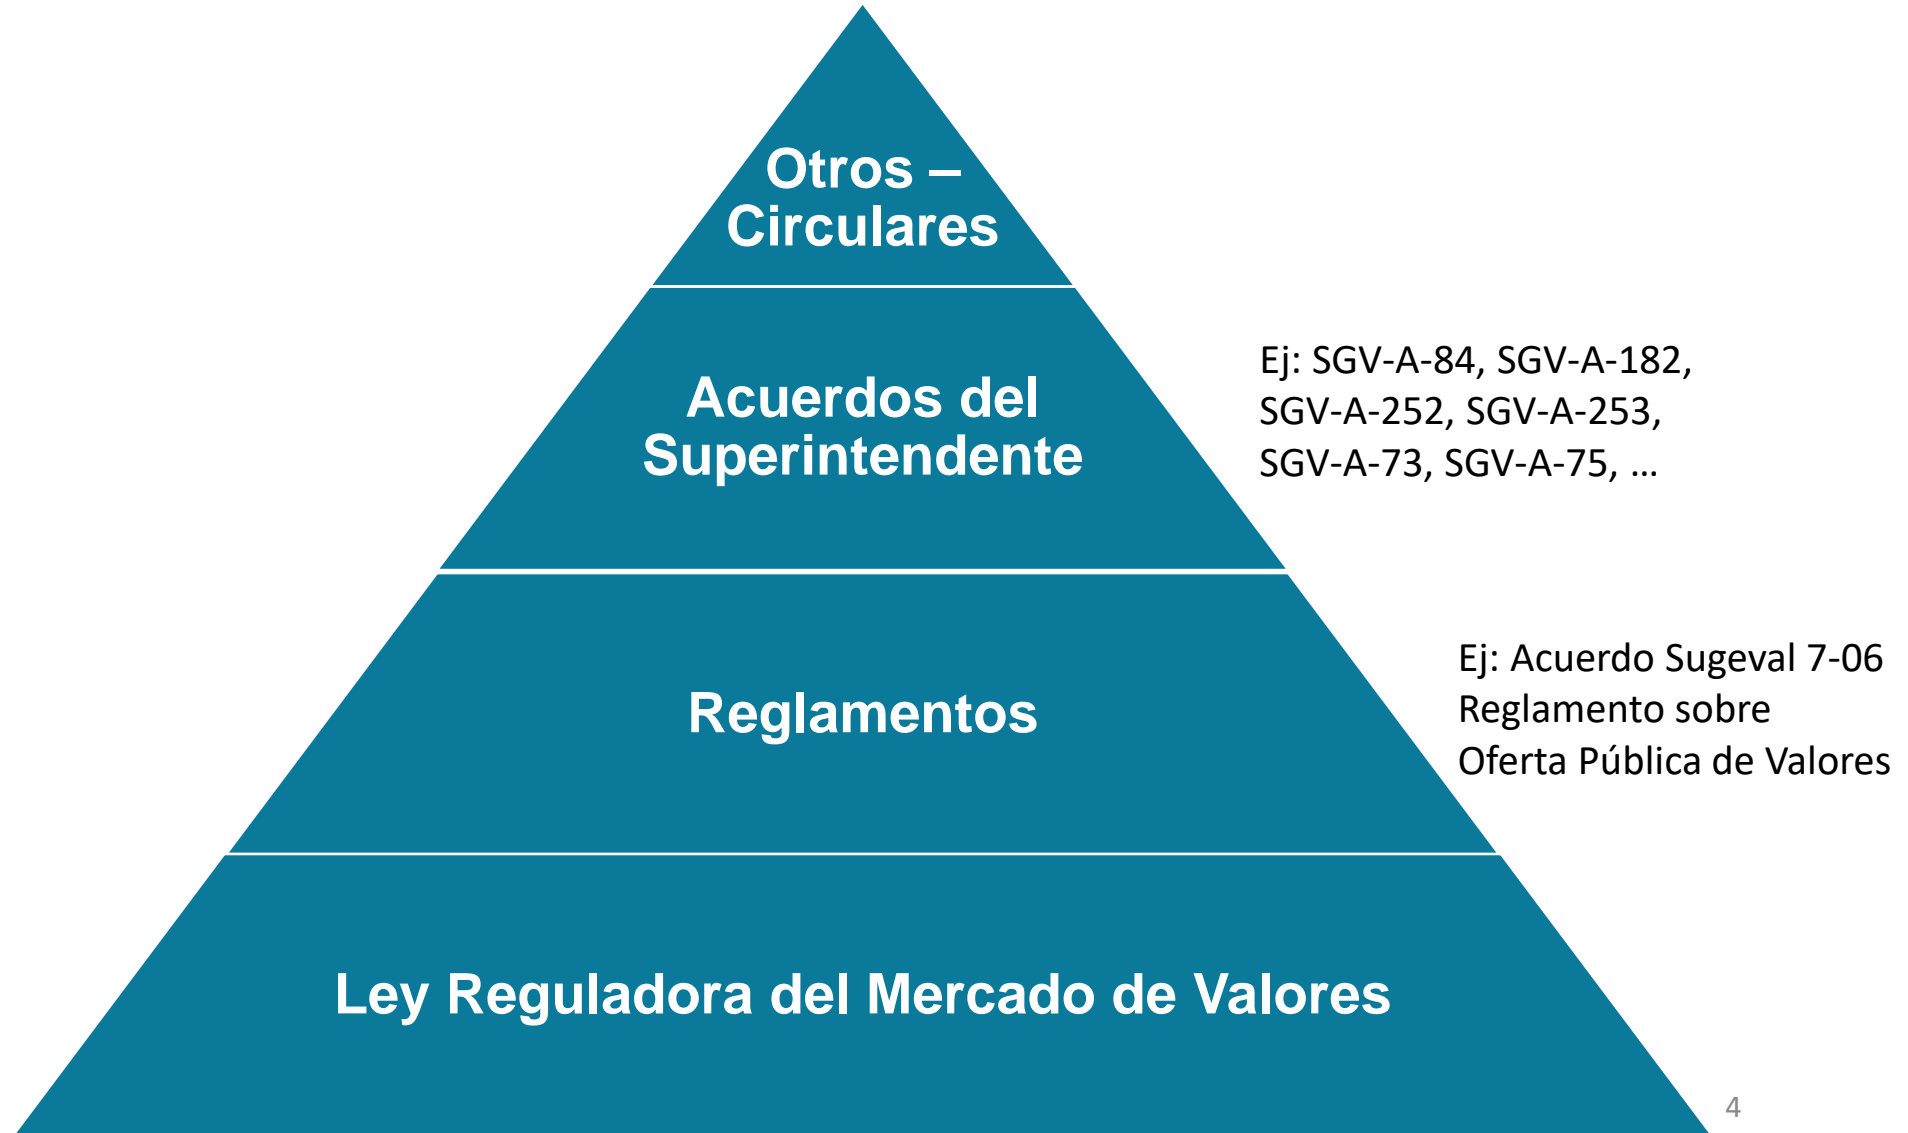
Otros – Circulares

Acuerdos del Superintendente

Ej: SGV-A-84, SGV-A-182, SGV-A-252, SGV-A-253, SGV-A-73, SGV-A-75, …

Reglamentos

Ej: Acuerdo Sugeval 7-06 Reglamento sobre Oferta Pública de Valores

Ley Reguladora del Mercado de Valores

4